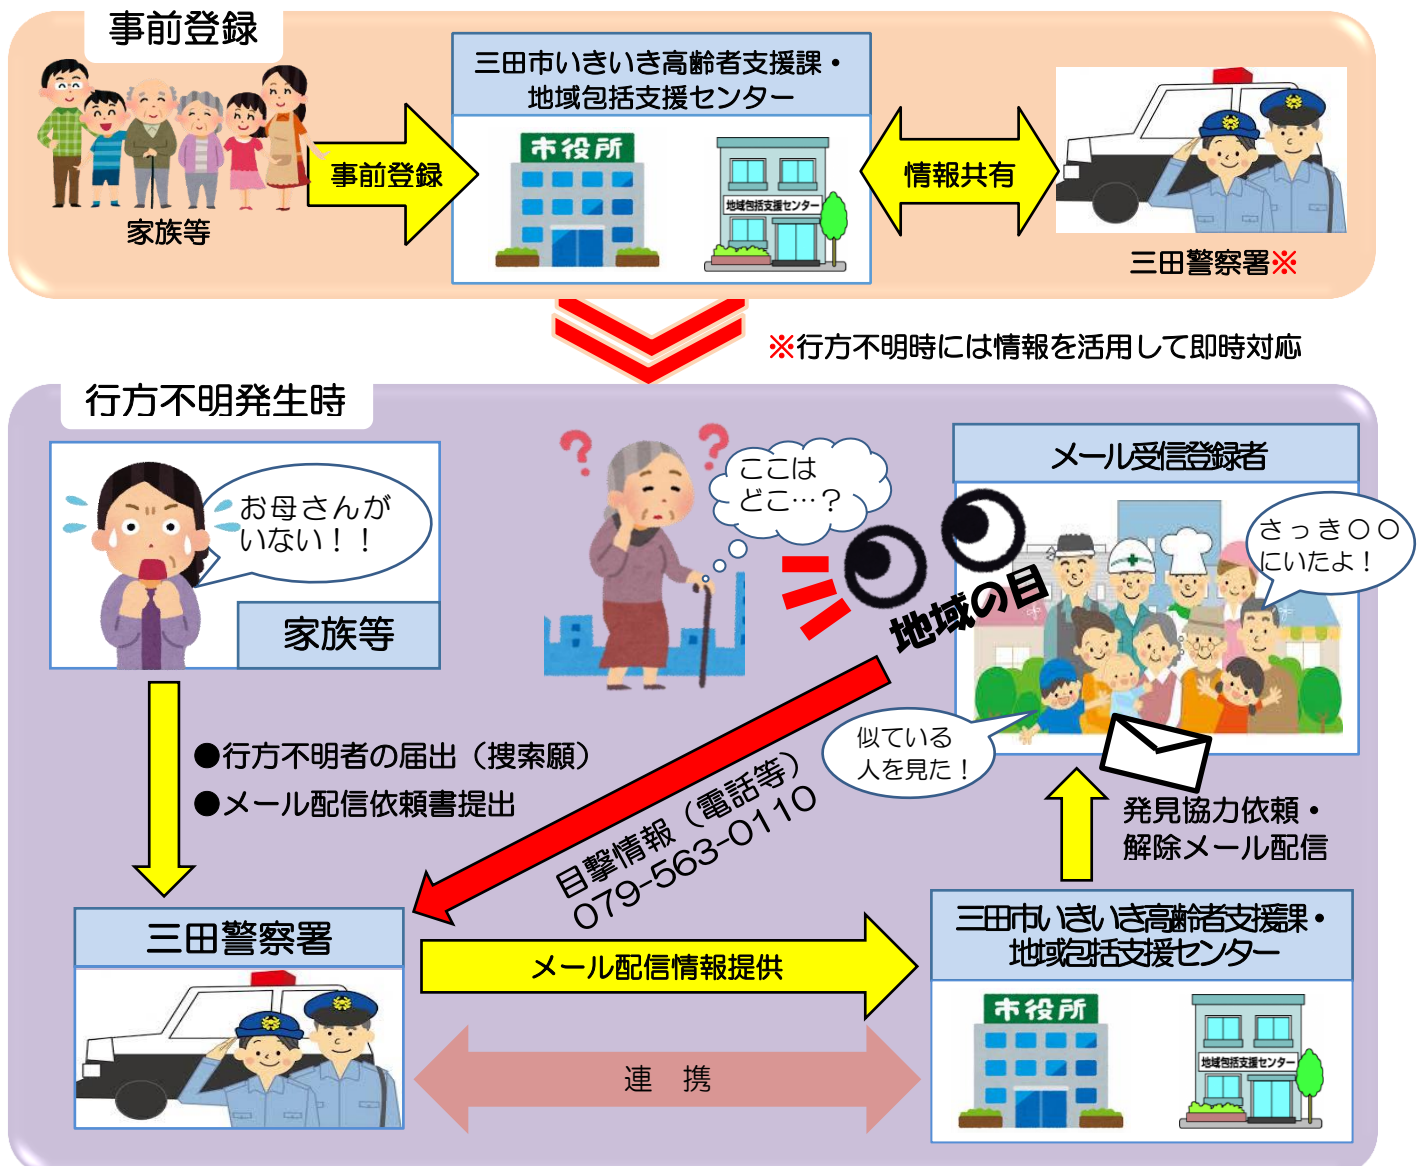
事前登録

家族等

事前登録

三田市いきいき高齢者支援課・
地域包括支援センター

市役所

地域包括支援センター

情報共有

三田警察署※

※行方不明時には情報を活用して即時対応

行方不明発生時

お母さんが
いない！！

家族等

ここは
どこ…？

メール受信登録者

さっき○○
にいたよ！

地域の目

似ている
人を見た！

●行方不明者の届出（捜索願）
●メール配信依頼書提出

目撃情報（電話等）
079-563-0110

発見協力依頼・
解除メール配信

三田警察署

メール配信情報提供

三田市いきいき高齢者支援課・
地域包括支援センター

市役所

地域包括支援センター

連　携